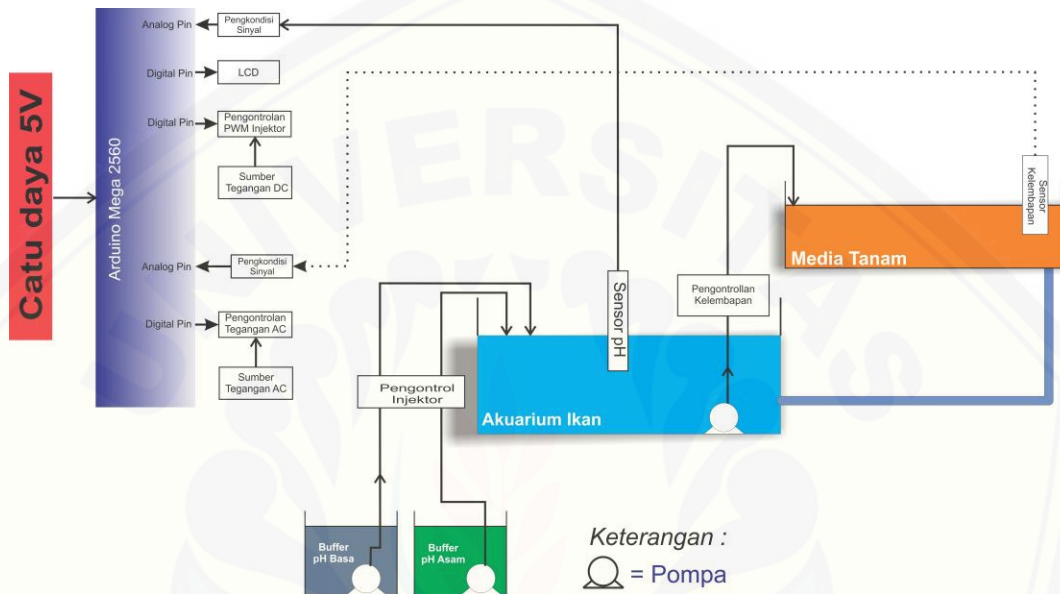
Catu daya 5V

Arduino Mega 2560

Analog Pin
Pengkondisi Sinyal

Digital Pin
LCD

Digital Pin
Pengontrolan PWM Injektor

Sumber Tegangan DC

Analog Pin
Pengkondisi Sinyal

Digital Pin
Pengontrolan Tegangan AC

Sumber Tegangan AC

Sensor Kelembapan

Media Tanam

Sensor pH

Pengontrollan Kelembapan

Pengontrol Injektor

Akuarium Ikan

Buffer pH Basa

Buffer pH Asam

Keterangan :
= Pompa